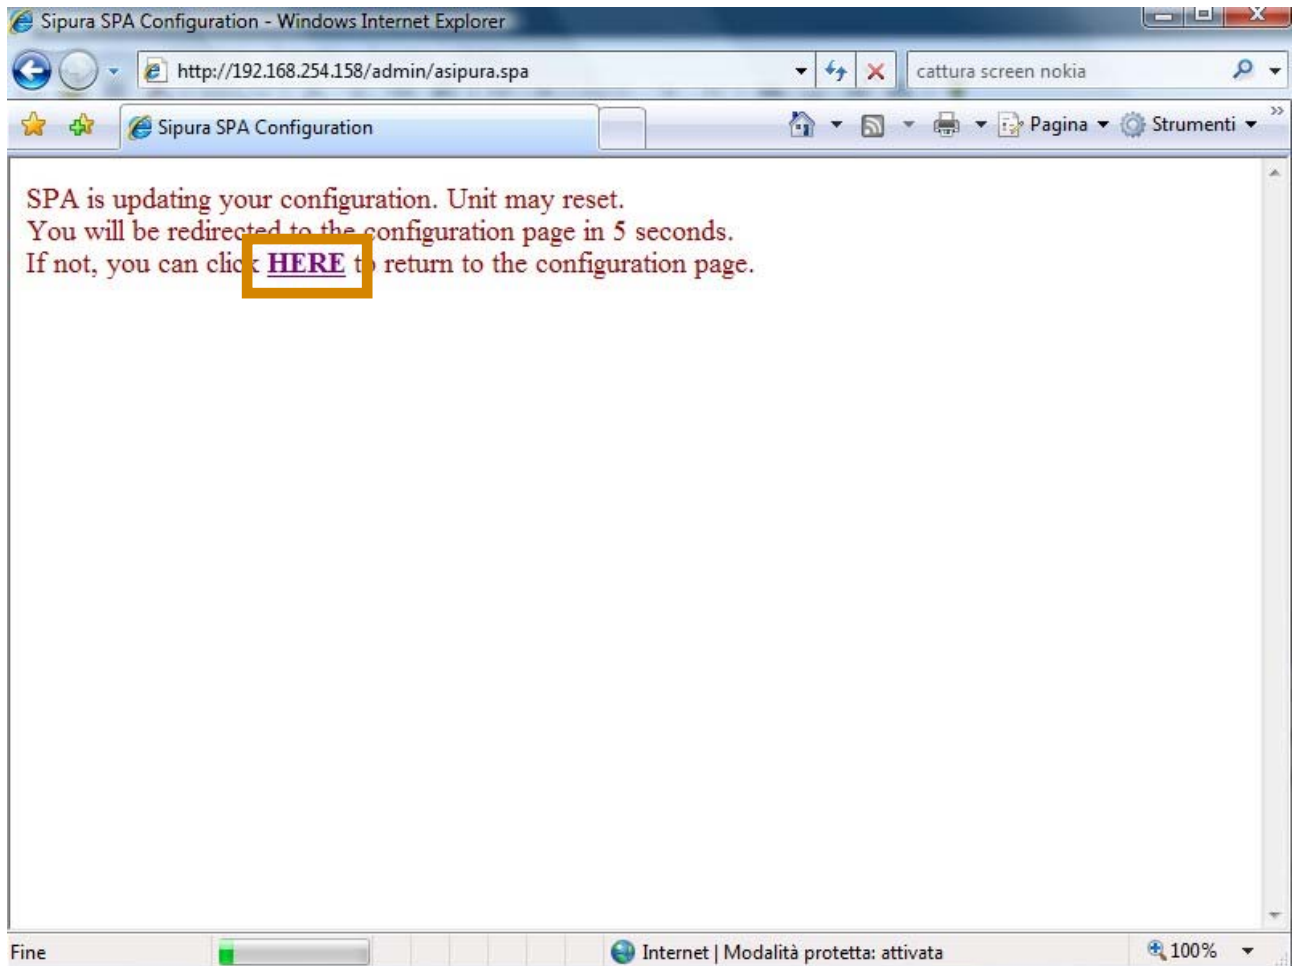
Sipura SPA Configuration - Windows Internet Explorer

http://192.168.254.158/admin/asipura.spa

cattura screen nokia

Sipura SPA Configuration

Pagina ▾ Strumenti ▾

SPA is updating your configuration. Unit may reset.
You will be redire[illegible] configuration page in 5 seconds.
If not, you can cli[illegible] HERE t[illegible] return to the configuration page.

Fine

Internet | Modalità protetta: attivata

100%